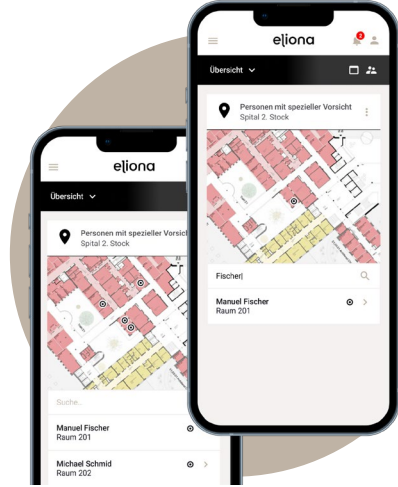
eliona

2

Übersicht

Personen mit spezieller Vorsicht
Spital 2. Stock

Fischer|

Manuel Fischer
Raum 201

eliona

Übersicht

Personen mit spezieller Vorsicht
Spital 2. Stock

Suche...

Manuel Fischer
Raum 201

Michael Schmid
Raum 202